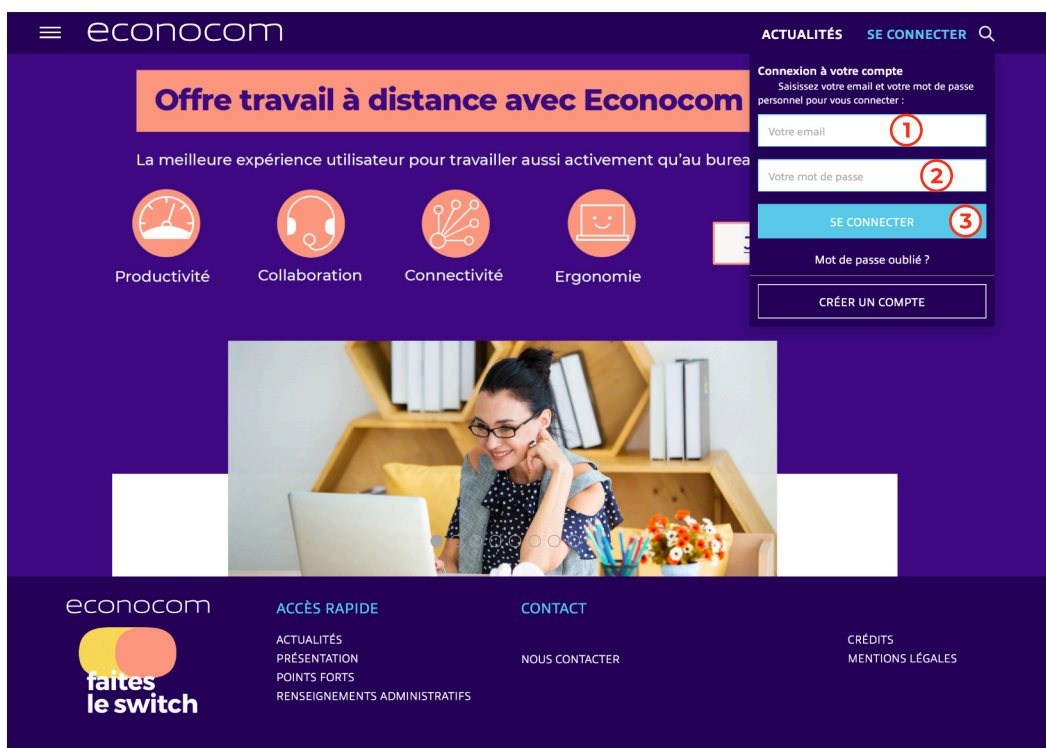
econocom

ACTUALITÉS SE CONNECTER

Offre travail à distance avec Econocom

La meilleure expérience utilisateur pour travailler aussi activement qu'au burea

Productivité Collaboration Connectivité Ergonomie

Connexion à votre compte
Saisissez votre email et votre mot de passe personnel pour vous connecter :

Votre email 1

Votre mot de passe 2

SE CONNECTER 3

Mot de passe oublié ?

CRÉER UN COMPTE

econocom

faites le switch

ACCÈS RAPIDE
ACTUALITÉS
PRÉSENTATION
POINTS FORTS
RENSEIGNEMENTS ADMINISTRATIFS

CONTACT
NOUS CONTACTER

CRÉDITS
MENTIONS LÉGALES